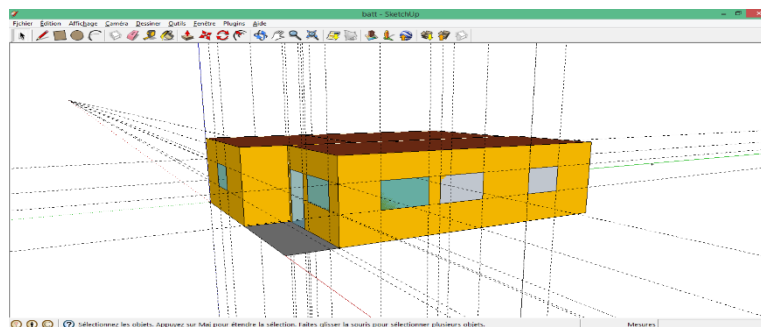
batt - SketchUp

Fichier Édition Affichage Caméra Dessiner Outils Fenêtre Plugins Aide

Sélectionnez les objets. Appuyez sur Maj pour étendre la sélection. Faites glisser la souris pour sélectionner plusieurs objets.

Mesures